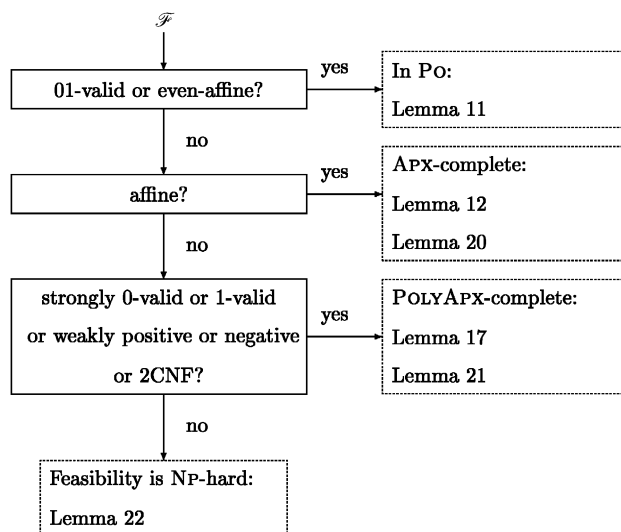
$\mathscr{F}$

01-valid or even-affine?

yes

In Po:

Lemma 11

no

affine?

yes

Apx-complete:

Lemma 12

Lemma 20

no

strongly 0-valid or 1-valid or weakly positive or negative or 2CNF?

yes

PolyApx-complete:

Lemma 17

Lemma 21

no

Feasibility is Np-hard:

Lemma 22